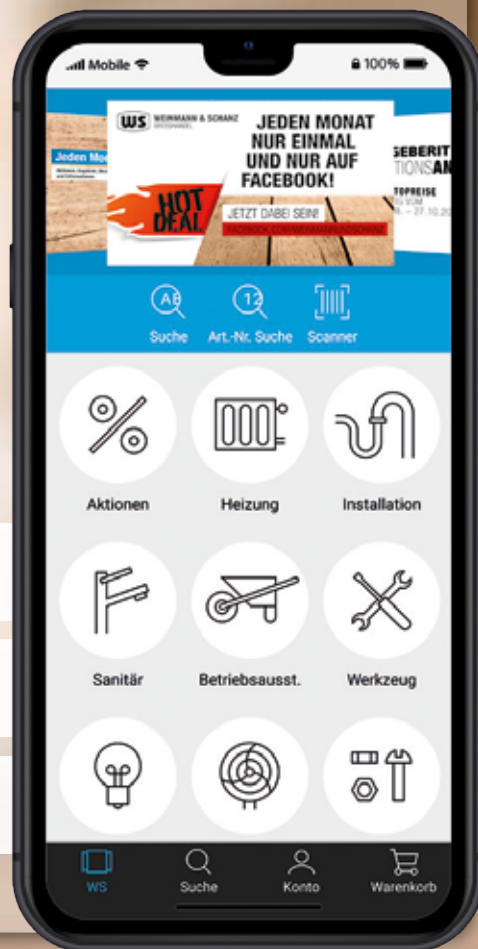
Mobile
100%

Jeden Mo

WS WEINMANN & SCHANZ GROSSHANDEL

JEDEN MONAT NUR EINMAL UND NUR AUF FACEBOOK!

HOT DEAL

JETZT DABEI SEIN!

FACEBOOK.COM/WEINMANNUNDSCHANZ

GEBERIT
TIONSAN
TOPREISE
– 27.10.2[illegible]

AB
Suche

12
Art.-Nr. Suche

Scanner

Aktionen

Heizung

Installation

Sanitär

Betriebsausst.

Werkzeug

WS

Suche

Konto

Warenkorb